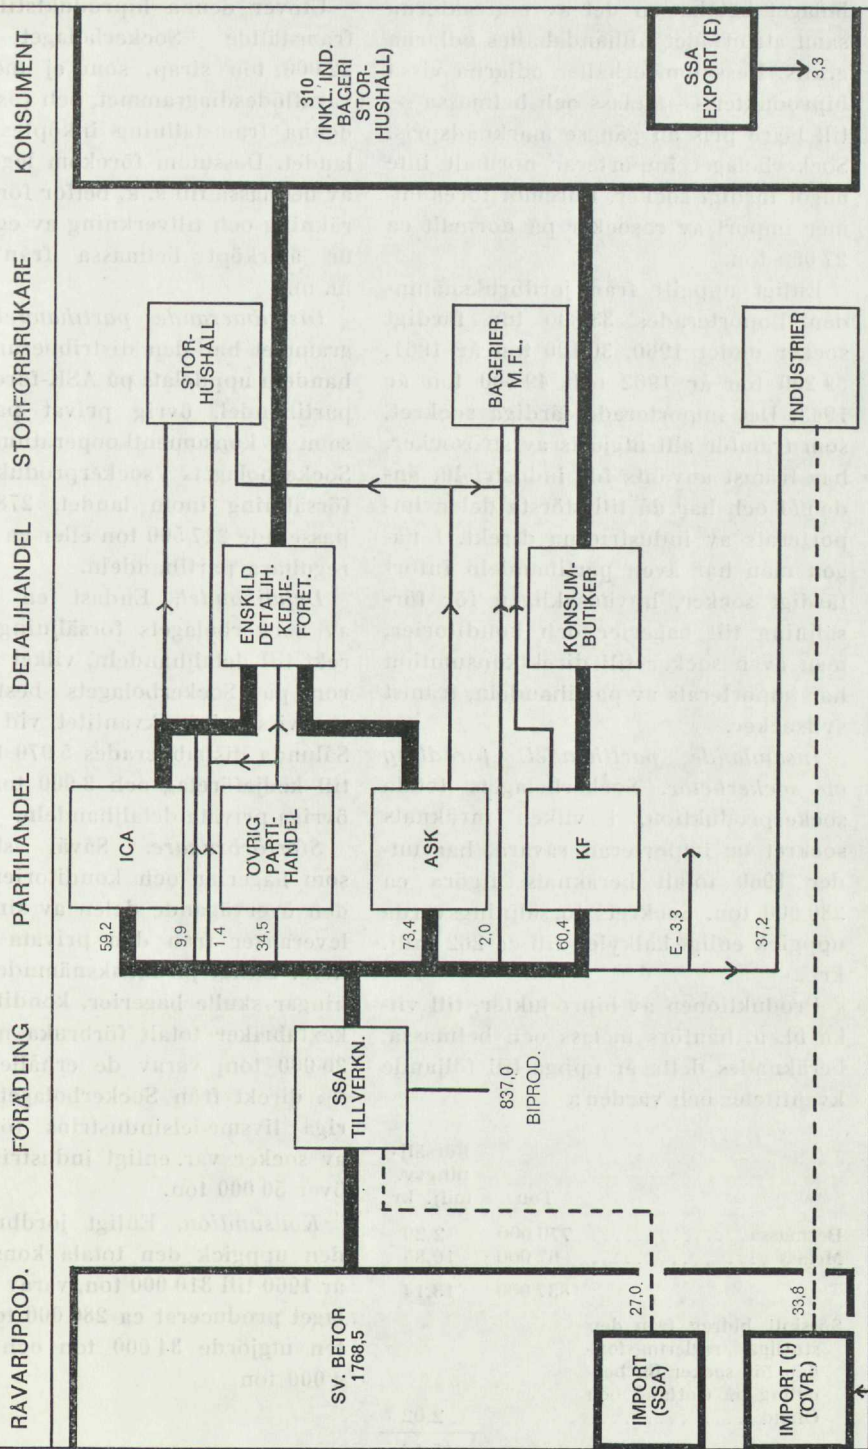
RÅVARUPROD.

FÖRÄDLING

PARTIHANDEL

DETALJHANDEL

STORFÖRBRUKARE

KONSUMENT

SV. BETOR
1768,5

SSA
TILLVERKN.

837,0
BIPROD.

IMPORT
(SSA)

27,0

IMPORT (I)
(ÖVR.)

33,8

ICA

59,2

9,9

ÖVRIG
PARTI-
HANDEL

1,4

34,5

ENSKILD
DETALJH.
KEDJE-
FÖRET.

STOR-
HUSHALL

ASK

73,4

2,0

BAGERIER
M. FL.

KF

60,4

E- 3,3

KONSUM
BUTIKER

37,2

INDUSTRIER

310
(INKL. IND.
BAGERI
STOR-
HUSHALL)

SSA
EXPORT (E)

3,3